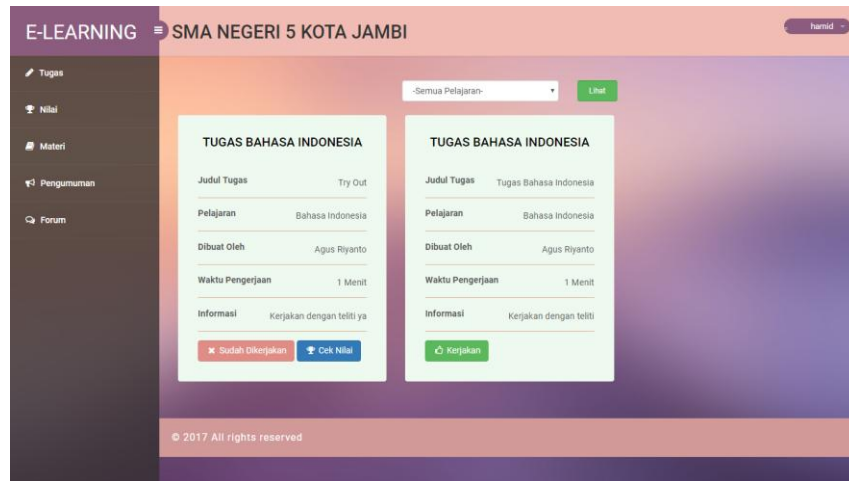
E-LEARNING SMA NEGERI 5 KOTA JAMBI

hamid

Tugas
Nilai
Materi
Pengumuman
Forum

-Semua Pelajaran-
Lihat

TUGAS BAHASA INDONESIA

| Judul Tugas | Try Out |
|---|---|
| Pelajaran | Bahasa Indonesia |
| Dibuat Oleh | Agus Riyanto |
| Waktu Pengerjaan | 1 Menit |
| Informasi | Kerjakan dengan teliti ya |

Sudah Dikerjakan
Cek Nilai

TUGAS BAHASA INDONESIA

| Judul Tugas | Tugas Bahasa Indonesia |
|---|---|
| Pelajaran | Bahasa Indonesia |
| Dibuat Oleh | Agus Riyanto |
| Waktu Pengerjaan | 1 Menit |
| Informasi | Kerjakan dengan teliti |

Kerjakan

© 2017 All rights reserved